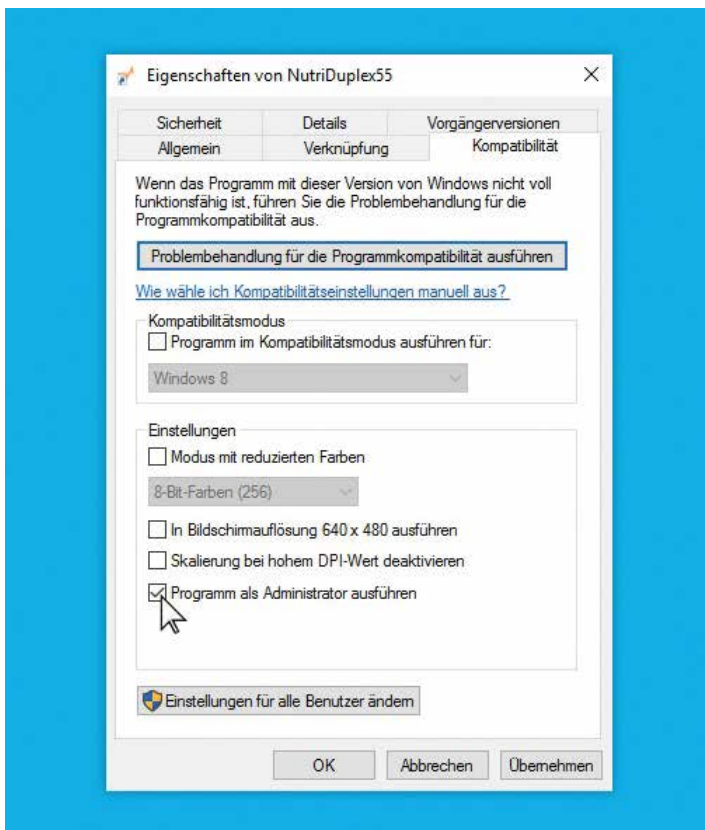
Eigenschaften von NutriDuplex55

×

Sicherheit | Details | Vorgängerversionen
Allgemein | Verknüpfung | Kompatibilität

Wenn das Programm mit dieser Version von Windows nicht voll funktionsfähig ist, führen Sie die Problembehandlung für die Programmkompatibilität aus.

Problembehandlung für die Programmkompatibilität ausführen

Wie wähle ich Kompatibilitätseinstellungen manuell aus?

Kompatibilitätsmodus
Programm im Kompatibilitätsmodus ausführen für:
Windows 8

Einstellungen
Modus mit reduzierten Farben
8-Bit-Farben (256)
In Bildschirmauflösung 640 x 480 ausführen
Skalierung bei hohem DPI-Wert deaktivieren
Programm als Administrator ausführen

Einstellungen für alle Benutzer ändern

OK | Abbrechen | Übernehmen